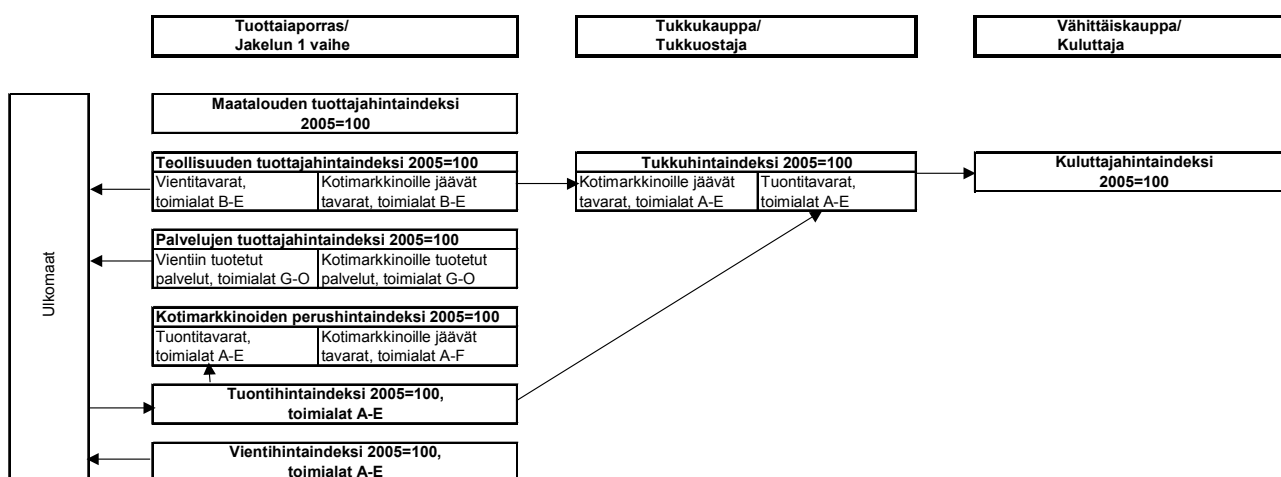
Tuottaiaporras/
Jakelun 1 vaihe

Tukkukauppa/
Tukkuostaja

Vähittäiskauppa/
Kuluttaja

Ulkomaat

Maatalouden tuottajahintaindeksi 2005=100

Teollisuuden tuottajahintaindeksi 2005=100

| Vientitavarat, toimialat B-E | Kotimarkkinoille jäävät tavarat, toimialat B-E |
|---|---|

Tukkuhintaindeksi 2005=100

| Kotimarkkinoille jäävät tavarat, toimialat A-E | Tuontitavarat, toimialat A-E |
|---|---|

Kuluttajahintaindeksi 2005=100

Palvelujen tuottajahintaindeksi 2005=100

| Vientiin tuotetut palvelut, toimialat G-O | Kotimarkkinoille tuotetut palvelut, toimialat G-O |
|---|---|

Kotimarkkinoiden perushintaindeksi 2005=100

| Tuontitavarat, toimialat A-E | Kotimarkkinoille jäävät tavarat, toimialat A-F |
|---|---|

Tuontihintaindeksi 2005=100, toimialat A-E

Vientihintaindeksi 2005=100, toimialat A-E